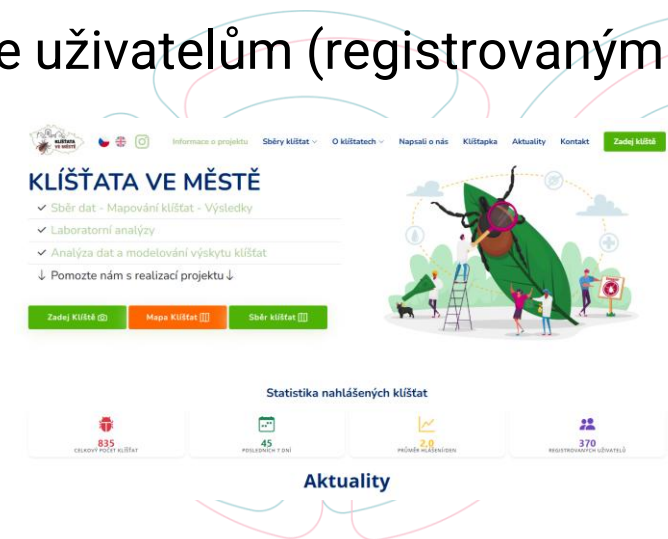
e uživatelům (registrovaným

KLÍŠŤATA VE MĚSTĚ

Informace o projektu Sběry klíšťat O klíšťatech Napsali o nás Klíšťapka Aktuality Kontakt Zadej klíště

KLÍŠŤATA VE MĚSTĚ

✓ Sběr dat - Mapování klíšťat - Výsledky
✓ Laboratorní analýzy
✓ Analýza dat a modelování výskytu klíšťat
↓ Pomozte nám s realizací projektu ↓

Zadej Klíště Mapa Klíšťat Sběr klíšťat

Statistika nahlášených klíšťat

835
CELKOVÝ POČET KLÍŠŤAT

45
POSLEDNÍCH 7 DNÍ

2,0
PRŮMĚR HLÁŠENÍ/DEN

370
REGISTROVANÝCH UŽIVATELŮ

Aktuality